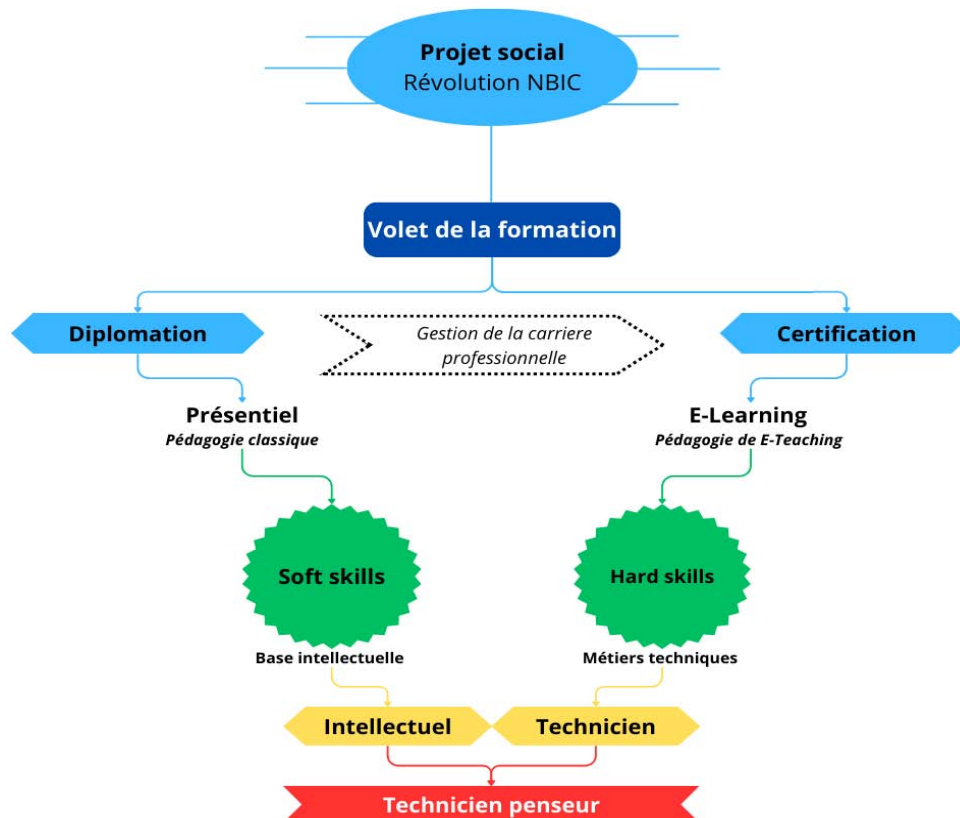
Projet social
Révolution NBIC

Volet de la formation

Diplomation

Gestion de la carriere professionnelle

Certification

Présentiel
Pédagogie classique

E-Learning
Pédagogie de E-Teaching

Soft skills

Hard skills

Base intellectuelle

Métiers techniques

Intellectuel

Technicien

Technicien penseur